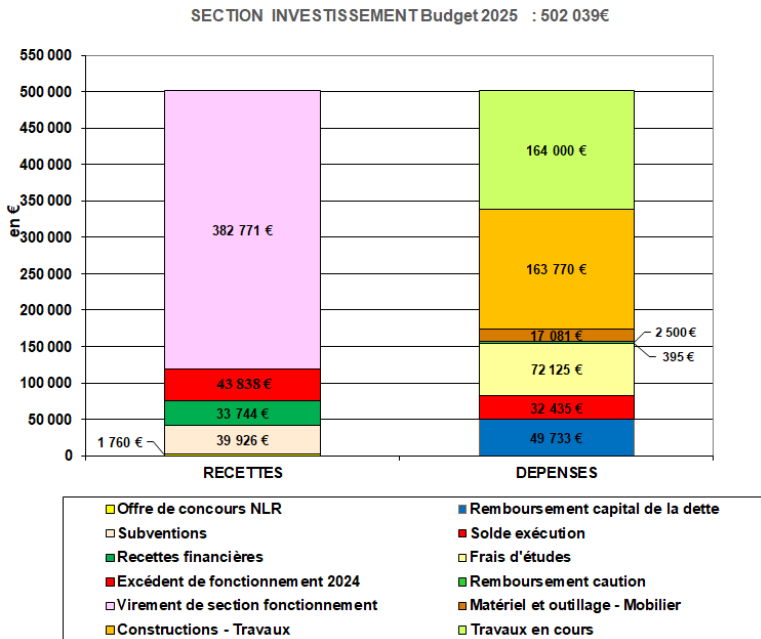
SECTION INVESTISSEMENT Budget 2025 : 502 039€

550 000
500 000
450 000
400 000
350 000
300 000
250 000
200 000
150 000
100 000
50 000
0

en €

382 771 €
43 838 €
33 744 €
39 926 €
1 760 €

164 000 €
163 770 €
17 081 €
2 500€
395 €
72 125 €
32 435 €
49 733 €

RECETTES
DEPENSES

Offre de concours NLR
Remboursement capital de la dette
Subventions
Solde exécution
Recettes financières
Frais d'études
Excédent de fonctionnement 2024
Remboursement caution
Virement de section fonctionnement
Matériel et outillage - Mobilier
Constructions - Travaux
Travaux en cours